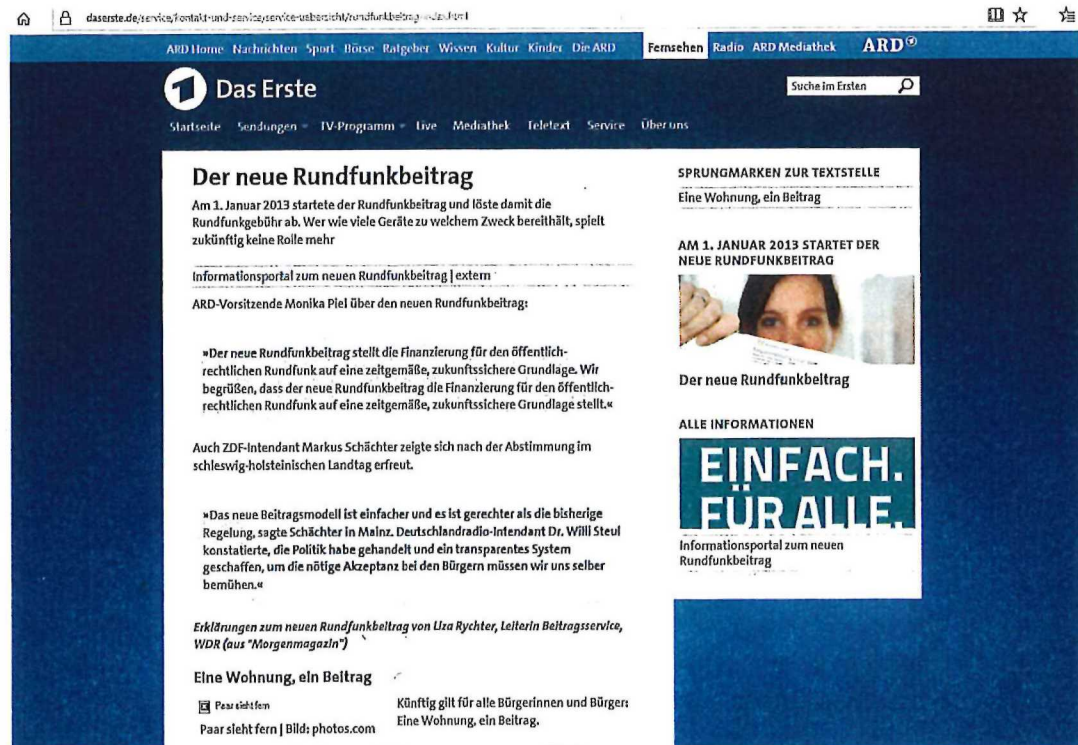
daserste.de/service/kontakt-und-service/service-uebersicht/rundfunkbeitrag-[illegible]

ARD Home Nachrichten Sport Börse Ratgeber Wissen Kultur Kinder Die ARD Fernsehen Radio ARD Mediathek ARD®

Das Erste

Suche im Ersten

Startseite Sendungen TV-Programm Live Mediathek Teletext Service Über uns

Der neue Rundfunkbeitrag

Am 1. Januar 2013 startete der Rundfunkbeitrag und löste damit die Rundfunkgebühr ab. Wer wie viele Geräte zu welchem Zweck bereithält, spielt zukünftig keine Rolle mehr

Informationsportal zum neuen Rundfunkbeitrag | extern

ARD-Vorsitzende Monika Piel über den neuen Rundfunkbeitrag:

»Der neue Rundfunkbeitrag stellt die Finanzierung für den öffentlich-rechtlichen Rundfunk auf eine zeitgemäße, zukunftssichere Grundlage. Wir begrüßen, dass der neue Rundfunkbeitrag die Finanzierung für den öffentlich-rechtlichen Rundfunk auf eine zeitgemäße, zukunftssichere Grundlage stellt.«

Auch ZDF-Intendant Markus Schächter zeigte sich nach der Abstimmung im schleswig-holsteinischen Landtag erfreut.

»Das neue Beitragsmodell ist einfacher und es ist gerechter als die bisherige Regelung, sagte Schächter in Mainz. Deutschlandradio-Intendant Dr. Willi Steul konstatierte, die Politik habe gehandelt und ein transparentes System geschaffen, um die nötige Akzeptanz bei den Bürgern müssen wir uns selber bemühen.«

Erklärungen zum neuen Rundfunkbeitrag von Liza Rychter, Leiterin Beitragsservice, WDR (aus "Morgenmagazin")

Eine Wohnung, ein Beitrag

Paar sieht fern

Paar sieht fern | Bild: photos.com

Künftig gilt für alle Bürgerinnen und Bürger: Eine Wohnung, ein Beitrag.

SPRUNGMARKEN ZUR TEXTSTELLE

Eine Wohnung, ein Beitrag

AM 1. JANUAR 2013 STARTET DER NEUE RUNDFUNKBEITRAG

Der neue Rundfunkbeitrag

ALLE INFORMATIONEN

EINFACH. FÜR ALLE.

Informationsportal zum neuen Rundfunkbeitrag